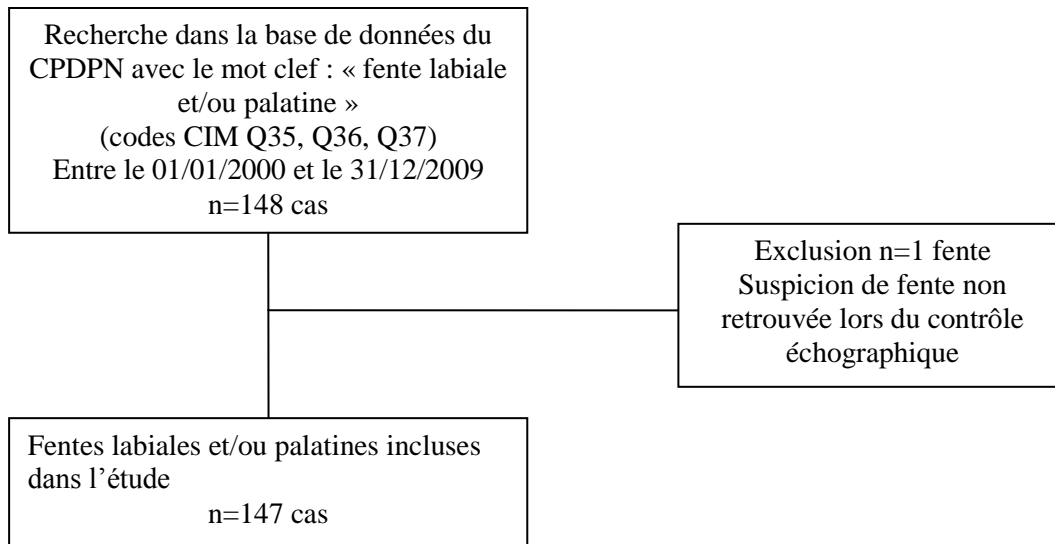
Recherche dans la base de données du CPDPN avec le mot clef : « fente labiale et/ou palatine »
(codes CIM Q35, Q36, Q37)
Entre le 01/01/2000 et le 31/12/2009
n=148 cas

Exclusion n=1 fente
Suspicion de fente non retrouvée lors du contrôle échographique

Fentes labiales et/ou palatines incluses dans l'étude
n=147 cas